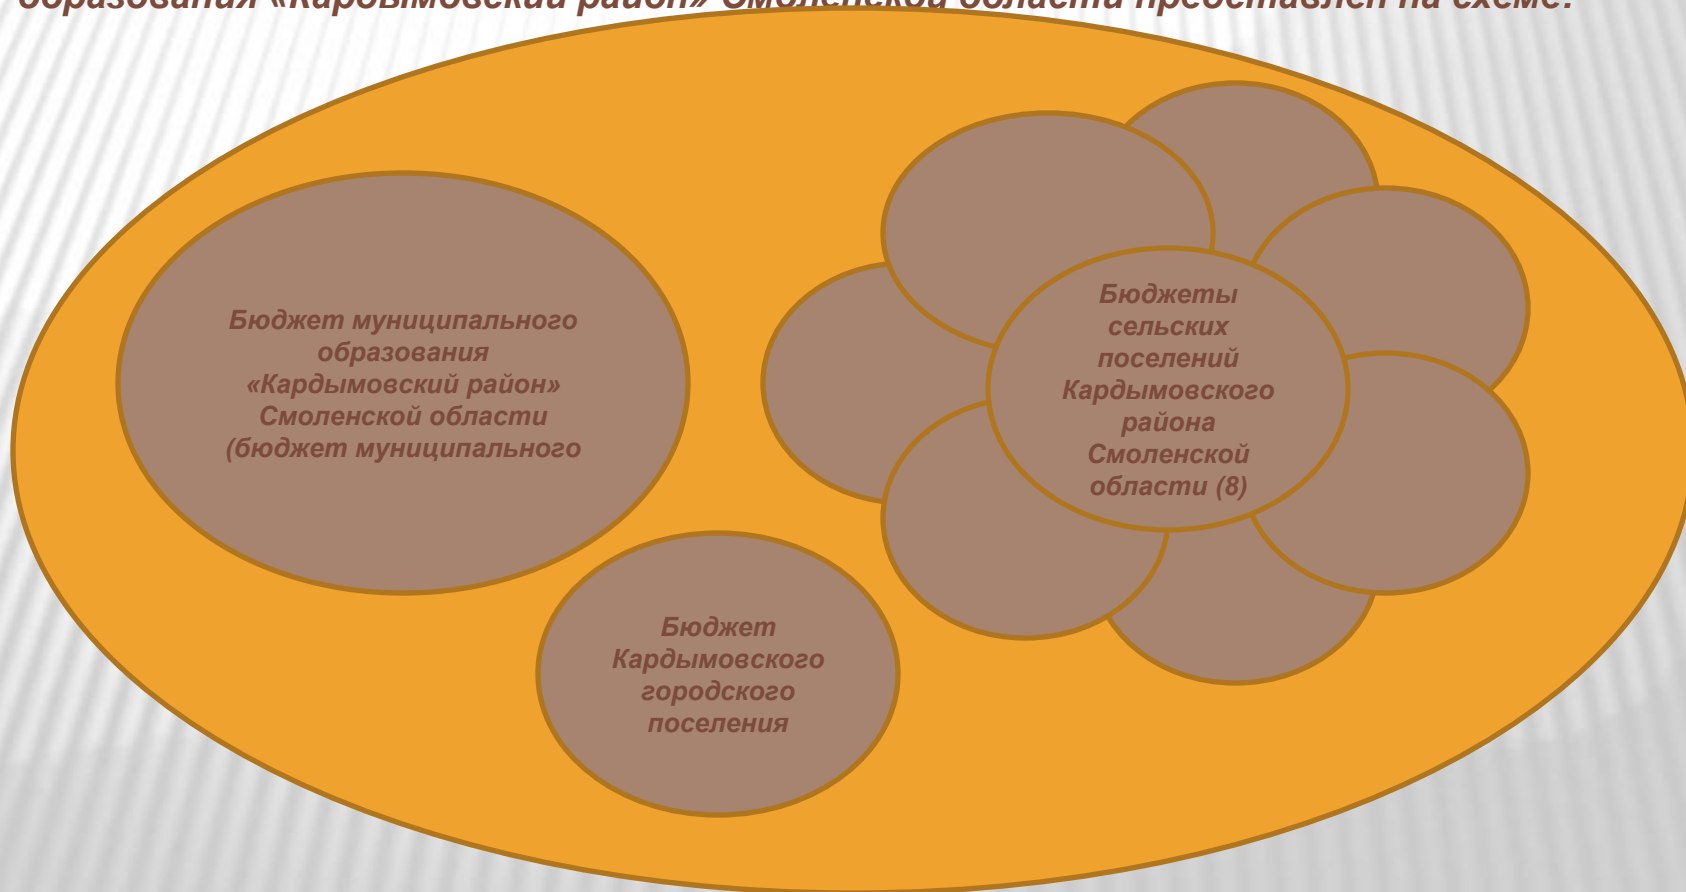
образования «Кардымовский район» Смоленской области представлен на схеме:

Бюджет муниципального образования «Кардымовский район» Смоленской области (бюджет муниципального

Бюджеты сельских поселений Кардымовского района Смоленской области (8)

Бюджет Кардымовского городского поселения